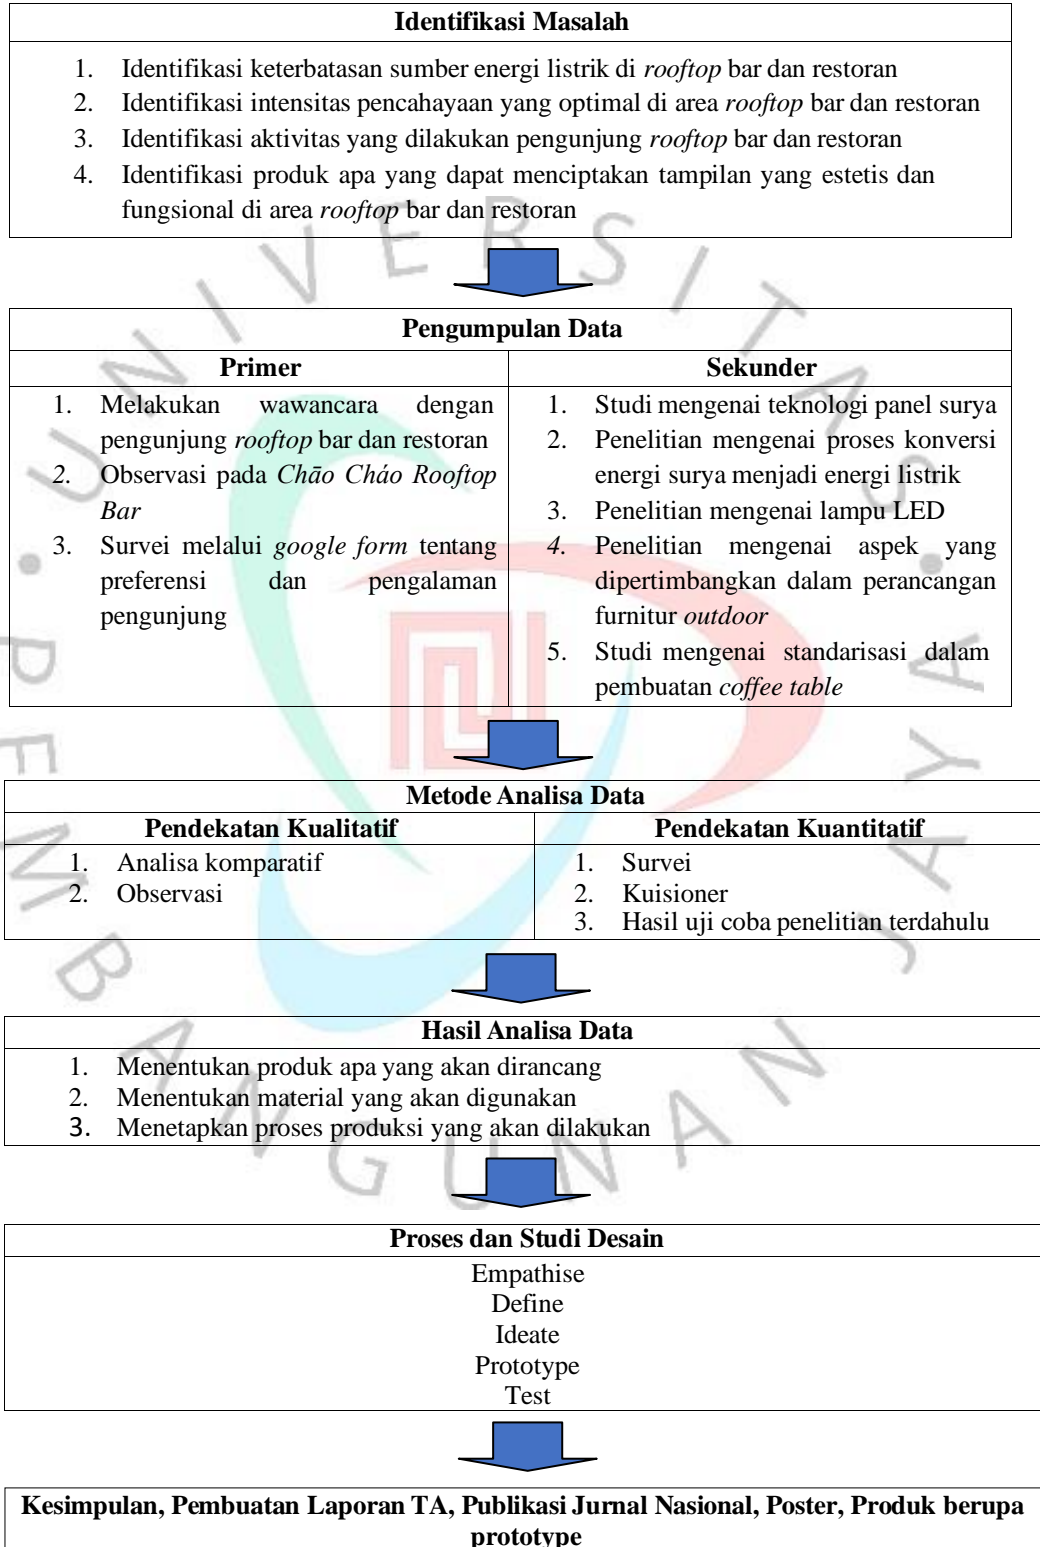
**Identifikasi Masalah**

1. Identifikasi keterbatasan sumber energi listrik di *rooftop* bar dan restoran
2. Identifikasi intensitas pencahayaan yang optimal di area *rooftop* bar dan restoran
3. Identifikasi aktivitas yang dilakukan pengunjung *rooftop* bar dan restoran
4. Identifikasi produk apa yang dapat menciptakan tampilan yang estetis dan fungsional di area *rooftop* bar dan restoran

**Pengumpulan Data**

| **Primer** | **Sekunder** |
|---|---|
| 1. Melakukan wawancara dengan pengunjung *rooftop* bar dan restoran<br>*2.* Observasi pada *Chāo Cháo Rooftop Bar*<br>3. Survei melalui *google form* tentang preferensi dan pengalaman pengunjung | 1. Studi mengenai teknologi panel surya<br>2. Penelitian mengenai proses konversi energi surya menjadi energi listrik<br>3. Penelitian mengenai lampu LED<br>*4.* Penelitian mengenai aspek yang dipertimbangkan dalam perancangan furnitur *outdoor*<br>5. Studi mengenai standarisasi dalam pembuatan *coffee table* |

**Metode Analisa Data**

| **Pendekatan Kualitatif** | **Pendekatan Kuantitatif** |
|---|---|
| 1. Analisa komparatif<br>2. Observasi | 1. Survei<br>2. Kuisioner<br>3. Hasil uji coba penelitian terdahulu |

**Hasil Analisa Data**

1. Menentukan produk apa yang akan dirancang
2. Menentukan material yang akan digunakan
3. Menetapkan proses produksi yang akan dilakukan

**Proses dan Studi Desain**

Empathise
Define
Ideate
Prototype
Test

**Kesimpulan, Pembuatan Laporan TA, Publikasi Jurnal Nasional, Poster, Produk berupa prototype**